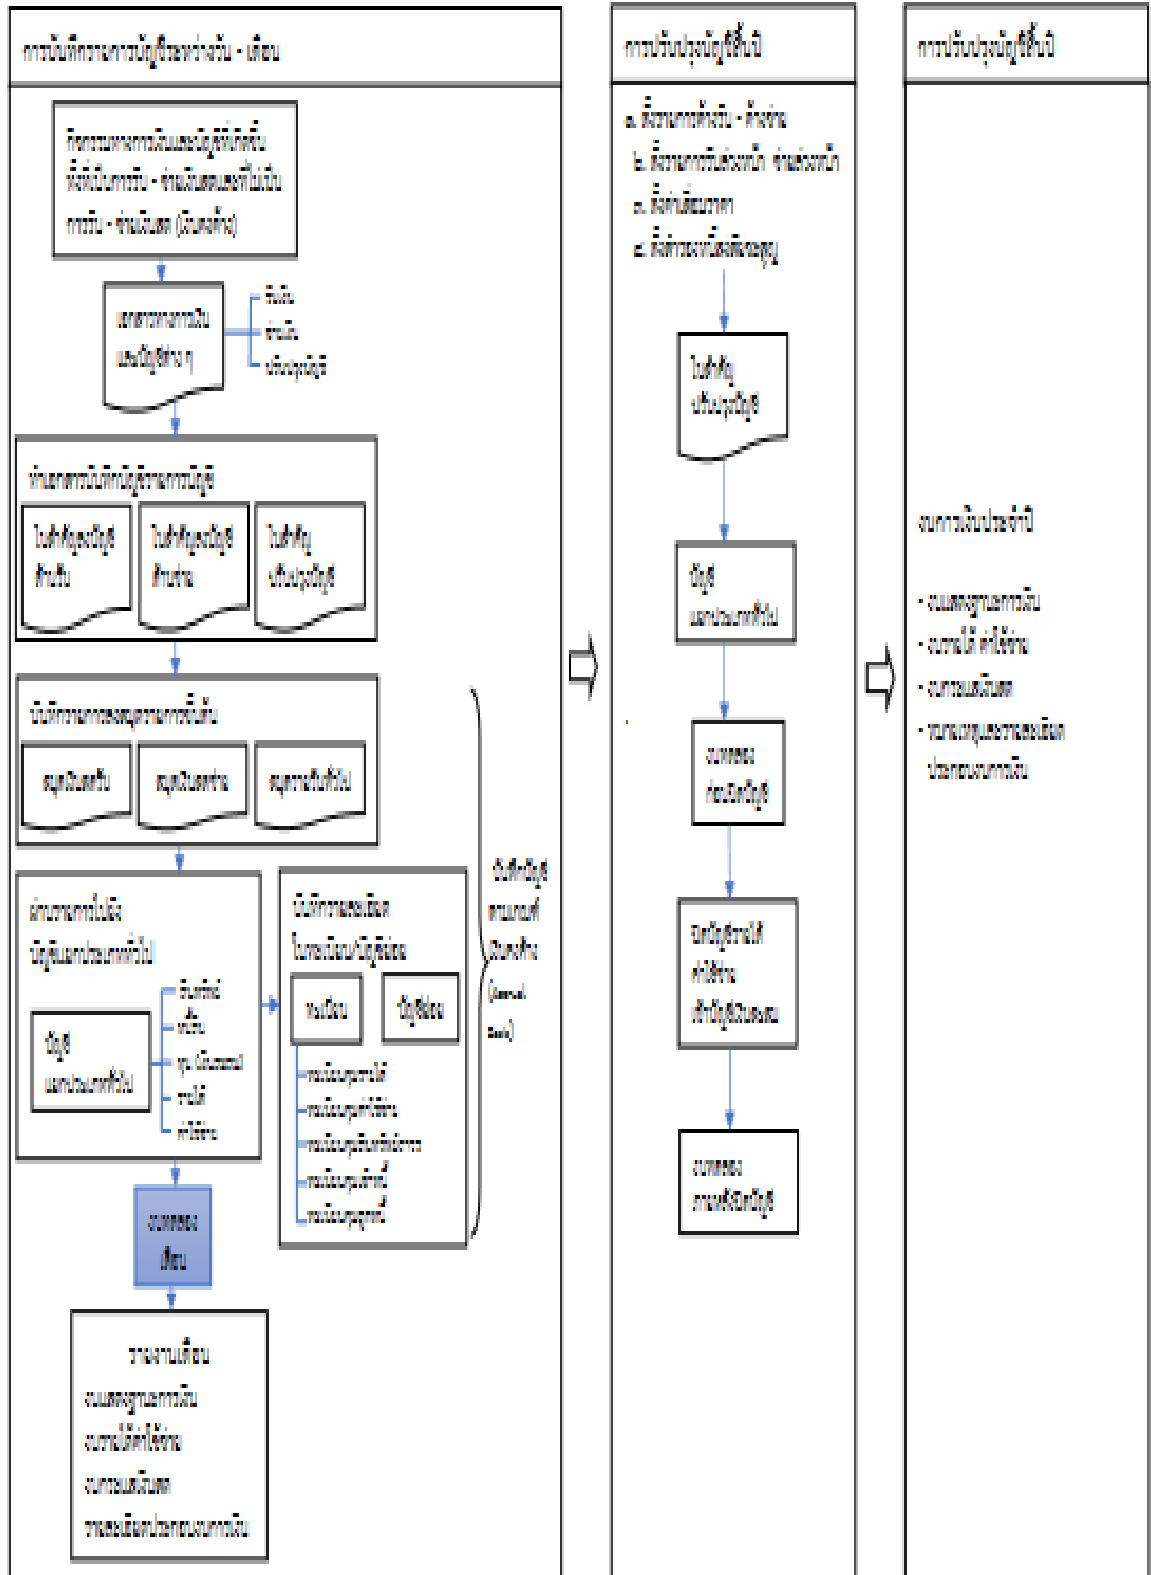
การบันทึกรายการบัญชีระหว่างวัน - เดือน

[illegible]

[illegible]

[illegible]

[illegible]

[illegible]

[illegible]

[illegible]

งบทดลอง เดือน

รายงานเดือน
งบแสดงฐานะการเงิน
งบรายได้ค่าใช้จ่าย
งบกระแสเงินสด
รายละเอียดประกอบงบการเงิน

การปรับปรุงบัญชีสิ้นปี

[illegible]

งบทดลอง ก่อนปิดบัญชี

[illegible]

งบทดลอง หลังปิดบัญชี

การปรับปรุงบัญชีสิ้นปี

งบการเงินประจำปี

- งบแสดงฐานะการเงิน
- งบรายได้ ค่าใช้จ่าย
- งบกระแสเงินสด
- หมายเหตุและรายละเอียดประกอบงบการเงิน